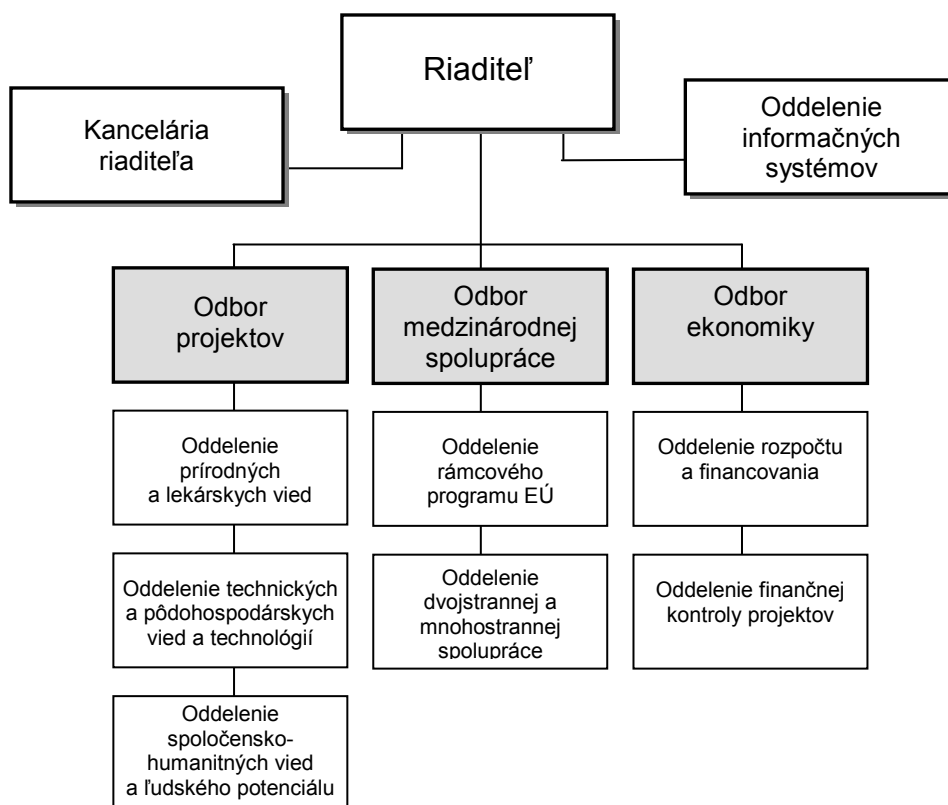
Riaditeľ

Kancelária riaditeľa

Oddelenie informačných systémov

Odbor projektov

Odbor medzinárodnej spolupráce

Odbor ekonomiky

Oddelenie prírodných a lekárskych vied

Oddelenie technických a pôdohospodárskych vied a technológií

Oddelenie spoločensko-humanitných vied a ľudského potenciálu

Oddelenie rámcového programu EÚ

Oddelenie dvojstrannej a mnohostrannej spolupráce

Oddelenie rozpočtu a financovania

Oddelenie finančnej kontroly projektov